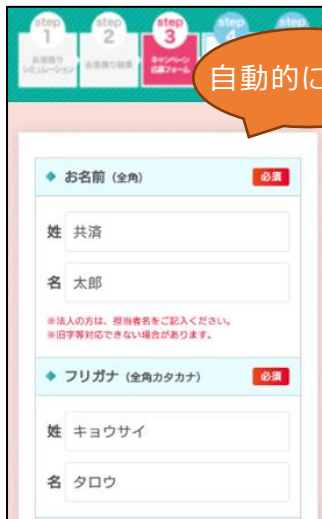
step 1 お見積りシミュレーション
step 2 お見積り結果
step 3 キャンペーン応募フォーム
step 4
step

自動的に

◆ お名前 (全角) 必須

姓 共済

名 太郎

※法人の方は、担当者名をご記入ください。
※旧字等対応できない場合があります。

◆ フリガナ (全角カタカナ) 必須

姓 キョウサイ

名 タロウ